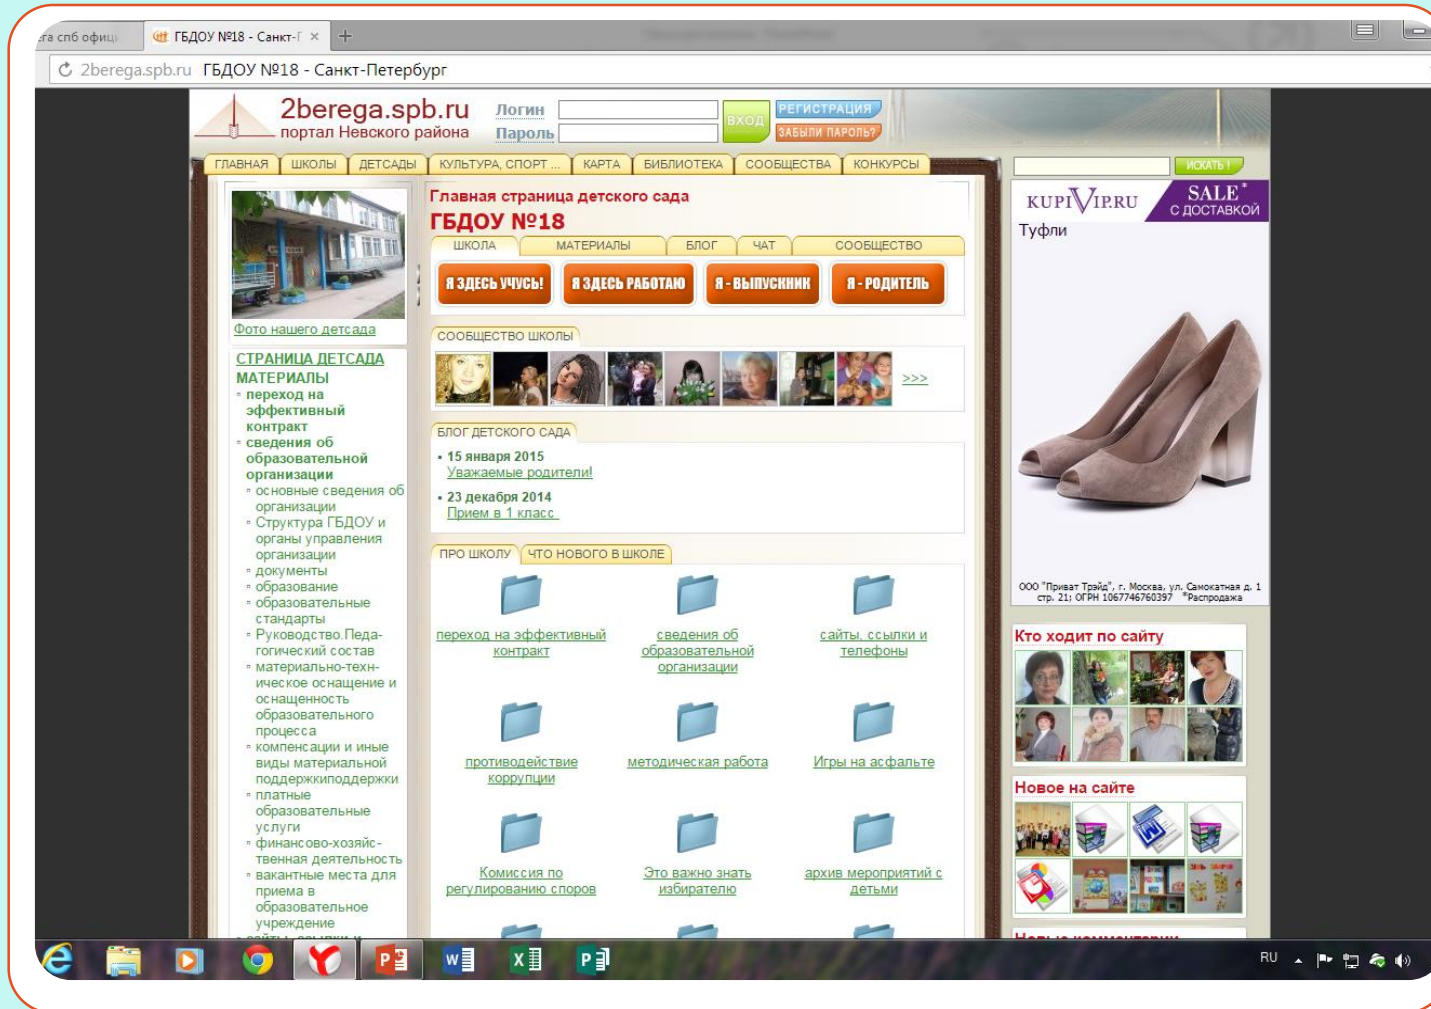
га спб официↄ | ГБДОУ №18 - Санкт-Г ×

2berega.spb.ru ГБДОУ №18 - Санкт-Петербург

2berega.spb.ru
портал Невского района

Логин
Пароль
ВХОД
РЕГИСТРАЦИЯ
ЗАБЫЛИ ПАРОЛЬ?

ГЛАВНАЯ | ШКОЛЫ | ДЕТСАДЫ | КУЛЬТУРА, СПОРТ ... | КАРТА | БИБЛИОТЕКА | СООБЩЕСТВА | КОНКУРСЫ

ИСКАТЬ !

Фото нашего детсада

СТРАНИЦА ДЕТСАДА
МАТЕРИАЛЫ
• переход на эффективный контракт
• сведения об образовательной организации
• основные сведения об организации
• Структура ГБДОУ и органы управления организации
• документы
• образование
• образовательные стандарты
• Руководство.Педагогический состав
• материально-техническое оснащение и оснащенность образовательного процесса
• компенсации и иные виды материальной поддержкиподдержки
• платные образовательные услуги
• финансово-хозяйственная деятельность
• вакантные места для приема в образовательное учреждение

Главная страница детского сада
ГБДОУ №18

ШКОЛА | МАТЕРИАЛЫ | БЛОГ | ЧАТ | СООБЩЕСТВО

Я ЗДЕСЬ УЧУСЬ! | Я ЗДЕСЬ РАБОТАЮ | Я - ВЫПУСКНИК | Я - РОДИТЕЛЬ

СООБЩЕСТВО ШКОЛЫ
>>>

БЛОГ ДЕТСКОГО САДА
• 15 января 2015
Уважаемые родители!
• 23 декабря 2014
Прием в 1 класс

ПРО ШКОЛУ | ЧТО НОВОГО В ШКОЛЕ

переход на эффективный контракт
сведения об образовательной организации
сайты, ссылки и телефоны
противодействие коррупции
методическая работа
Игры на асфальте
Комиссия по регулированию споров
Это важно знать избирателю
архив мероприятий с детьми

KUPIVIP.RU
SALE*
С ДОСТАВКОЙ
Туфли
ООО "Приват Трэйд", г. Москва, ул. Самокатная д. 1 стр. 21; ОГРН 1067746760397 *Распродажа

Кто ходит по сайту

Новое на сайте

RU